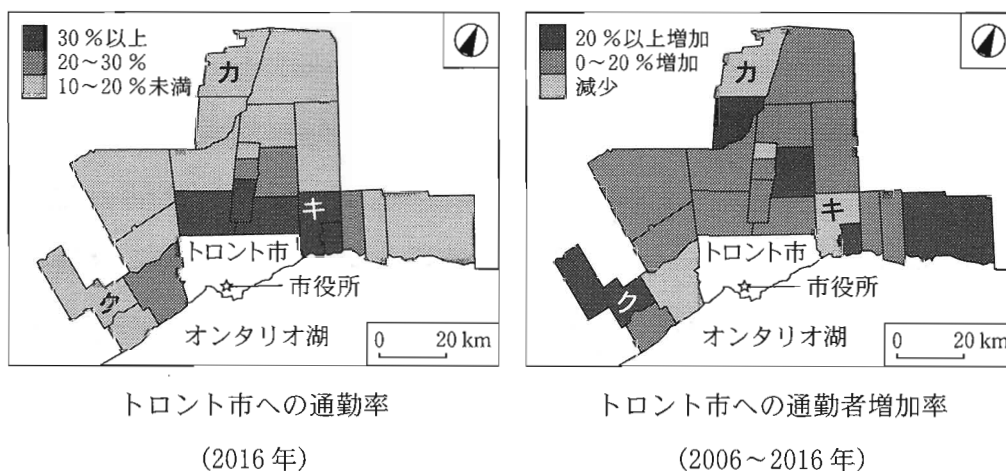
30％以上
20～30％
10～20％未満

カ
キ
ク
トロント市
市役所
オンタリオ湖
0　20 km

トロント市への通勤率
(2016年)

20％以上増加
0～20％増加
減少

カ
キ
ク
トロント市
市役所
オンタリオ湖
0　20 km

トロント市への通勤者増加率
(2006～2016年)